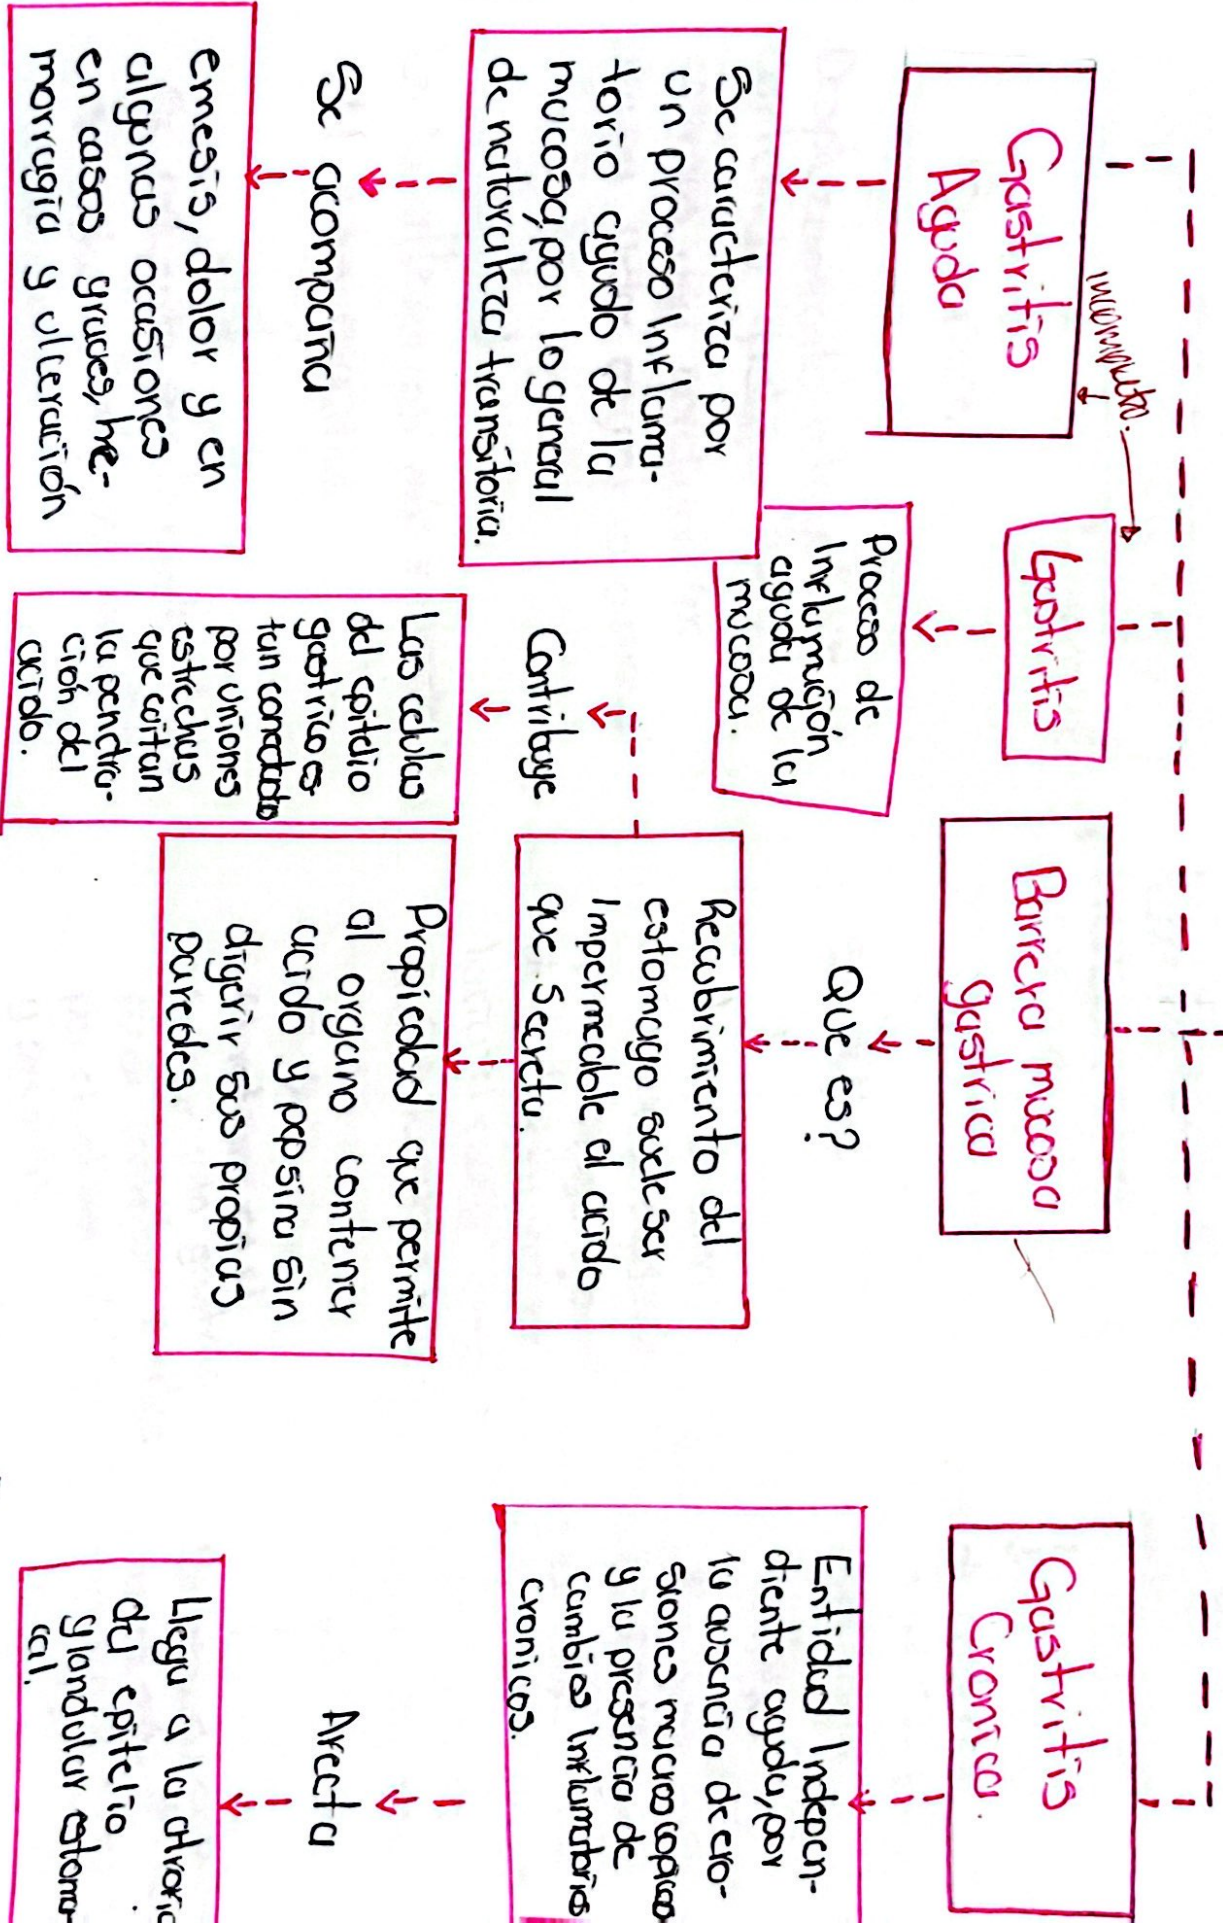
Gastritis Aguda

incrementa

Gastritis

Barrera mucosa gastrica

Gastritis Cronica.

Se caracteriza por un proceso inflamatorio agudo de la mucosa, por lo general de naturaleza transitoria.

Se acompaña

emesis, dolor y en algunas ocasiones en casos graves, hemorragia y ulceración

Proceso de inflamación aguda de la mucosa.

Contribuye

Las celulas del epitelio gastrico estan conectados por uniones estrechas que evitan la penetración del acido.

Que es?

Recubrimiento del estomago suele ser impermeable al acido que secreta.

Propiedad que permite al organo contener acido y pepsina sin digerir sus propias paredes.

Entidad independiente aguda, por la ausencia de erosiones mucosas agudas y la presencia de cambios inflamatorios cronicos.

Afecta

Llega a la atrofia del epitelio glandular estomacal.